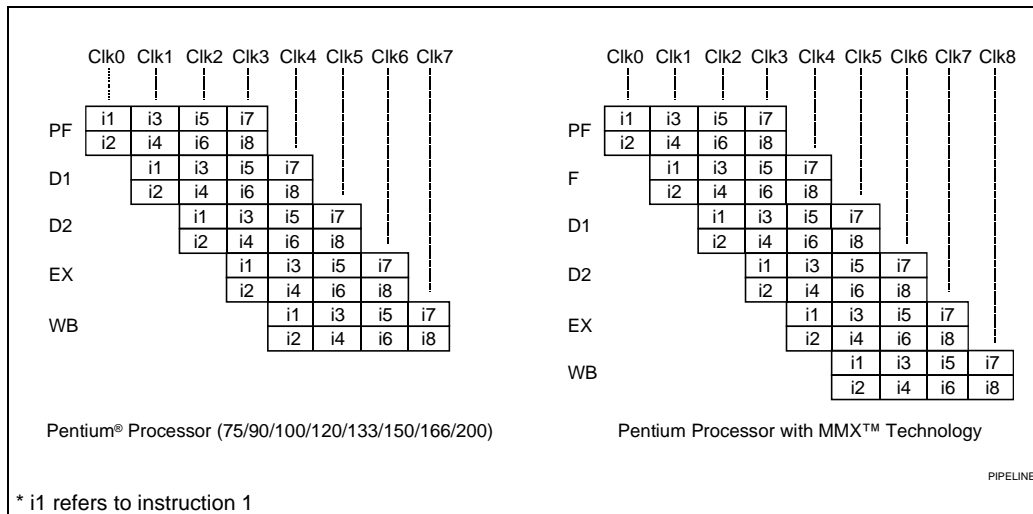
Clk0 Clk1 Clk2 Clk3 Clk4 Clk5 Clk6 Clk7

| | Clk0 | Clk1 | Clk2 | Clk3 | Clk4 | Clk5 | Clk6 | Clk7 |
|---|---|---|---|---|---|---|---|---|
| PF | i1 | i3 | i5 | i7 | | | | |
| | i2 | i4 | i6 | i8 | | | | |
| D1 | | i1 | i3 | i5 | i7 | | | |
| | | i2 | i4 | i6 | i8 | | | |
| D2 | | | i1 | i3 | i5 | i7 | | |
| | | | i2 | i4 | i6 | i8 | | |
| EX | | | | i1 | i3 | i5 | i7 | |
| | | | | i2 | i4 | i6 | i8 | |
| WB | | | | | i1 | i3 | i5 | i7 |
| | | | | | i2 | i4 | i6 | i8 |

Pentium® Processor (75/90/100/120/133/150/166/200)

Clk0 Clk1 Clk2 Clk3 Clk4 Clk5 Clk6 Clk7 Clk8

| | Clk0 | Clk1 | Clk2 | Clk3 | Clk4 | Clk5 | Clk6 | Clk7 | Clk8 |
|---|---|---|---|---|---|---|---|---|---|
| PF | i1 | i3 | i5 | i7 | | | | | |
| | i2 | i4 | i6 | i8 | | | | | |
| F | | i1 | i3 | i5 | i7 | | | | |
| | | i2 | i4 | i6 | i8 | | | | |
| D1 | | | i1 | i3 | i5 | i7 | | | |
| | | | i2 | i4 | i6 | i8 | | | |
| D2 | | | | i1 | i3 | i5 | i7 | | |
| | | | | i2 | i4 | i6 | i8 | | |
| EX | | | | | i1 | i3 | i5 | i7 | |
| | | | | | i2 | i4 | i6 | i8 | |
| WB | | | | | | i1 | i3 | i5 | i7 |
| | | | | | | i2 | i4 | i6 | i8 |

Pentium Processor with MMX™ Technology

PIPELINE

* i1 refers to instruction 1